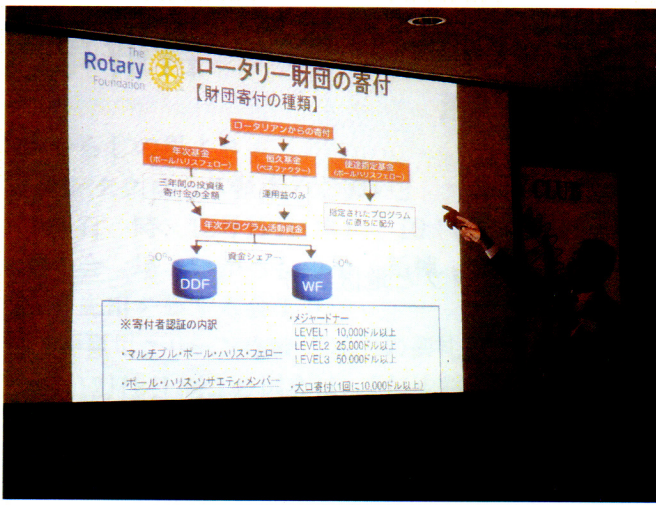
The Rotary Foundation

ロータリー財団の寄付

【財団寄付の種類】

ロータリアンからの寄付

年次基金
（ポールハリスフェロー）

恒久基金
（ベネファクター）

使途指定寄付
（ポールハリスフェロー）

三年間の投資後
寄付金の全額

運用益のみ

指定されたプログラムの資金に配分

年次プログラム活動資金

50%

資金シェアー

50%

DDF

WF

※寄付者認証の内訳

・マルチプル・ポール・ハリス・フェロー

・ポール・ハリス・ソサエティ・メンバー

・メジャードナー
LEVEL1 10,000ドル以上
LEVEL2 25,000ドル以上
LEVEL3 50,000ドル以上

・大口寄付（1回に10,000ドル以上）